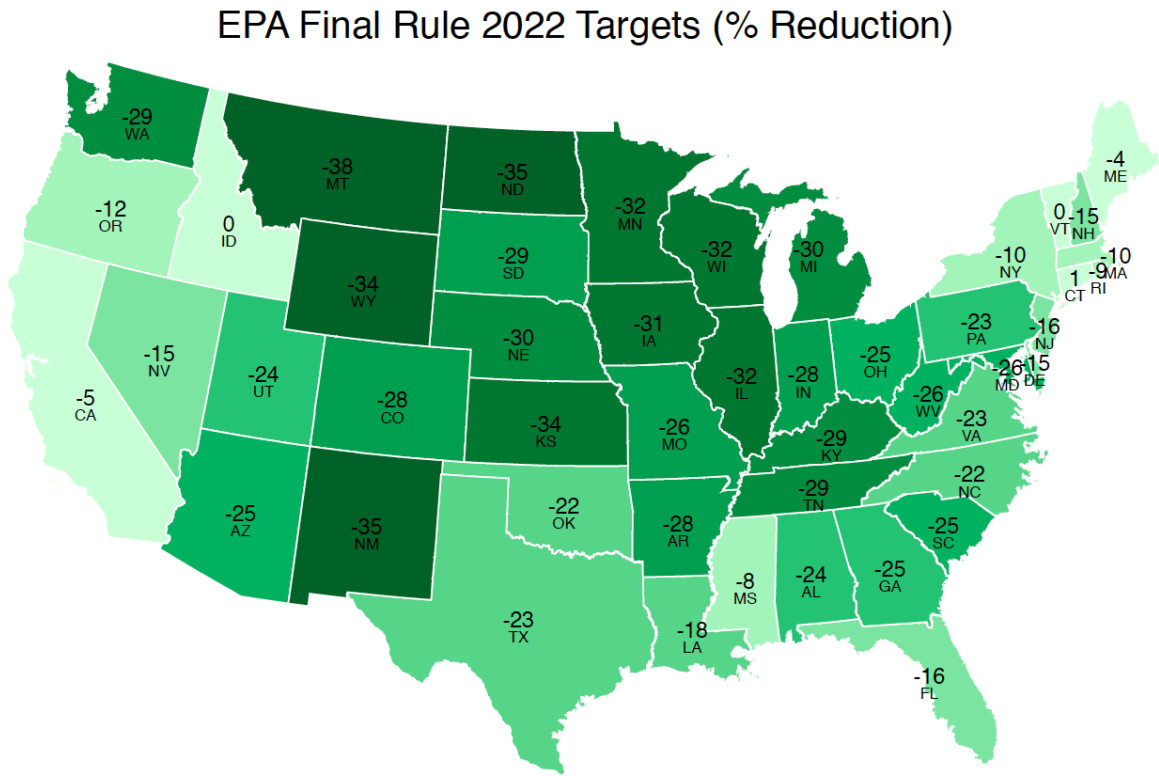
EPA Final Rule 2022 Targets (% Reduction)

-29
WA

-12
OR

0
ID

-38
MT

-35
ND

-32
MN

-4
ME

0
VT

-15
NH

-10
MA

-9
RI

1
CT

-10
NY

-32
WI

-30
MI

-29
SD

-34
WY

-5
CA

-15
NV

-24
UT

-28
CO

-30
NE

-31
IA

-32
IL

-28
IN

-25
OH

-23
PA

-16
NJ

-26
MD

-15
DE

-26
WV

-23
VA

-34
KS

-26
MO

-29
KY

-22
NC

-29
TN

-25
SC

-25
AZ

-35
NM

-22
OK

-28
AR

-8
MS

-24
AL

-25
GA

-23
TX

-18
LA

-16
FL